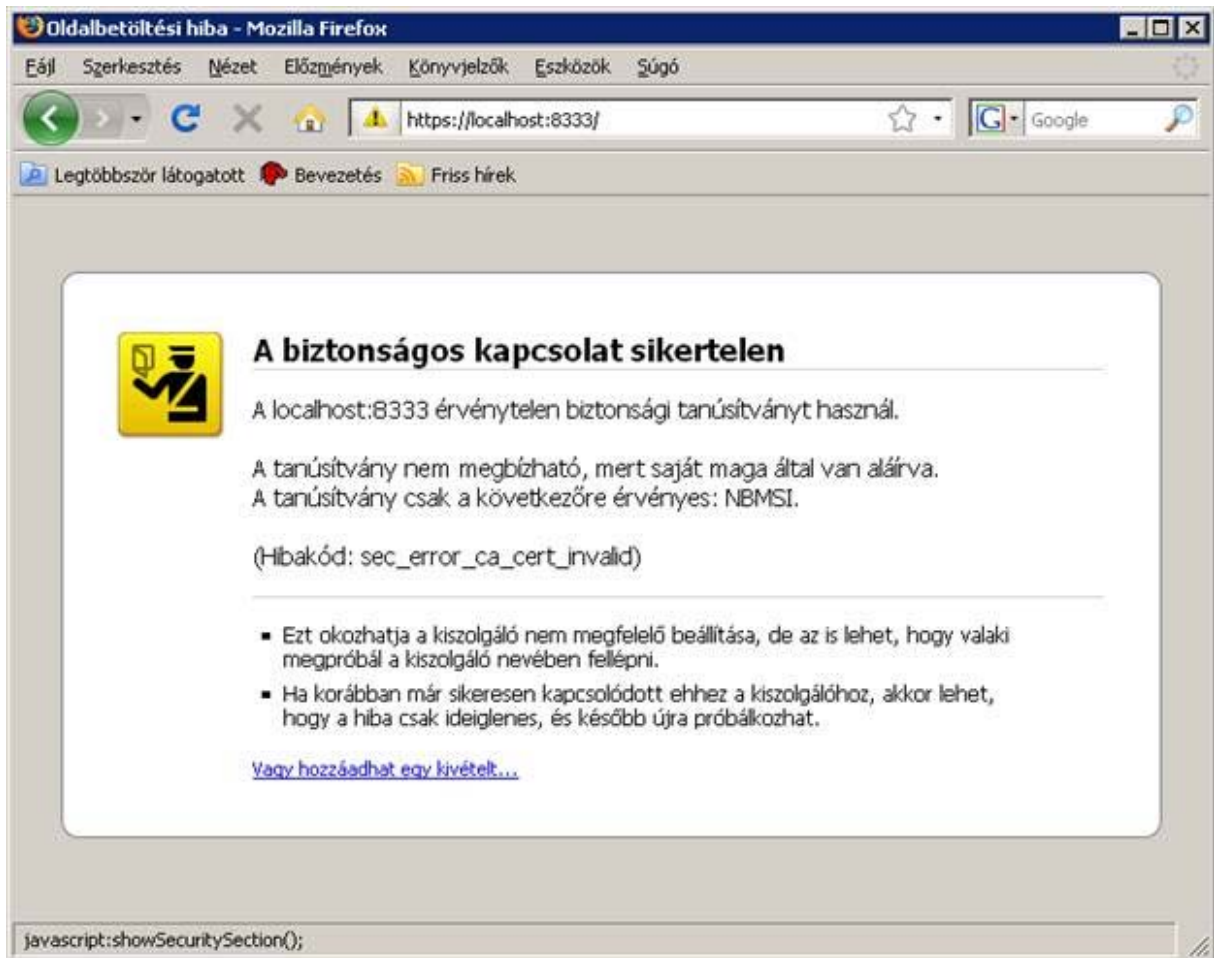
Oldalbetöltési hiba - Mozilla Firefox

Fájl Szerkesztés Nézet Előzmények Könyvjelzők Eszközök Súgó

https://localhost:8333/

Google

Legtöbbször látogatott Bevezetés Friss hírek

A biztonságos kapcsolat sikertelen

A localhost:8333 érvénytelen biztonsági tanúsítványt használ.

A tanúsítvány nem megbízható, mert saját maga által van aláírva.
A tanúsítvány csak a következőre érvényes: NBMSI.

(Hibakód: sec_error_ca_cert_invalid)

- Ezt okozhatja a kiszolgáló nem megfelelő beállítása, de az is lehet, hogy valaki megpróbál a kiszolgáló nevében fellépni.
- Ha korábban már sikeresen kapcsolódott ehhez a kiszolgálóhoz, akkor lehet, hogy a hiba csak ideiglenes, és később újra próbálkozhat.

Vagy hozzáadhat egy kivételt…

javascript:showSecuritySection();